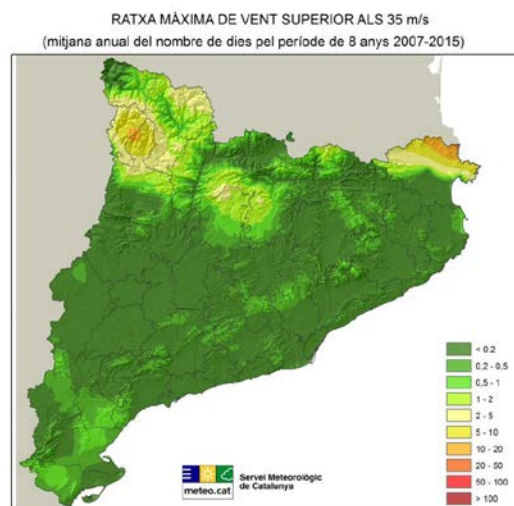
RATXA MÀXIMA DE VENT SUPERIOR ALS 35 m/s
(mitjana anual del nombre de dies pel període de 8 anys 2007-2015)

< 0,2
0,2 - 0,5
0,5 - 1
1 - 2
2 - 5
5 - 10
10 - 20
20 - 50
50 - 100
> 100

meteo.cat
Servei Meteorològic de Catalunya